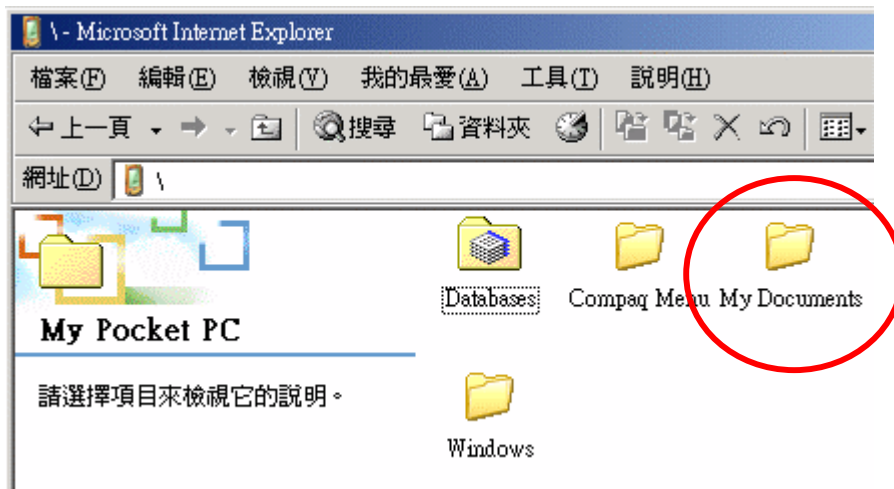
\ - Microsoft Internet Explorer

檔案(F) 編輯(E) 檢視(V) 我的最愛(A) 工具(T) 說明(H)

上一頁 搜尋 資料夾

網址(D) \

My Pocket PC

請選擇項目來檢視它的說明。

Databases Compaq Menu My Documents

Windows